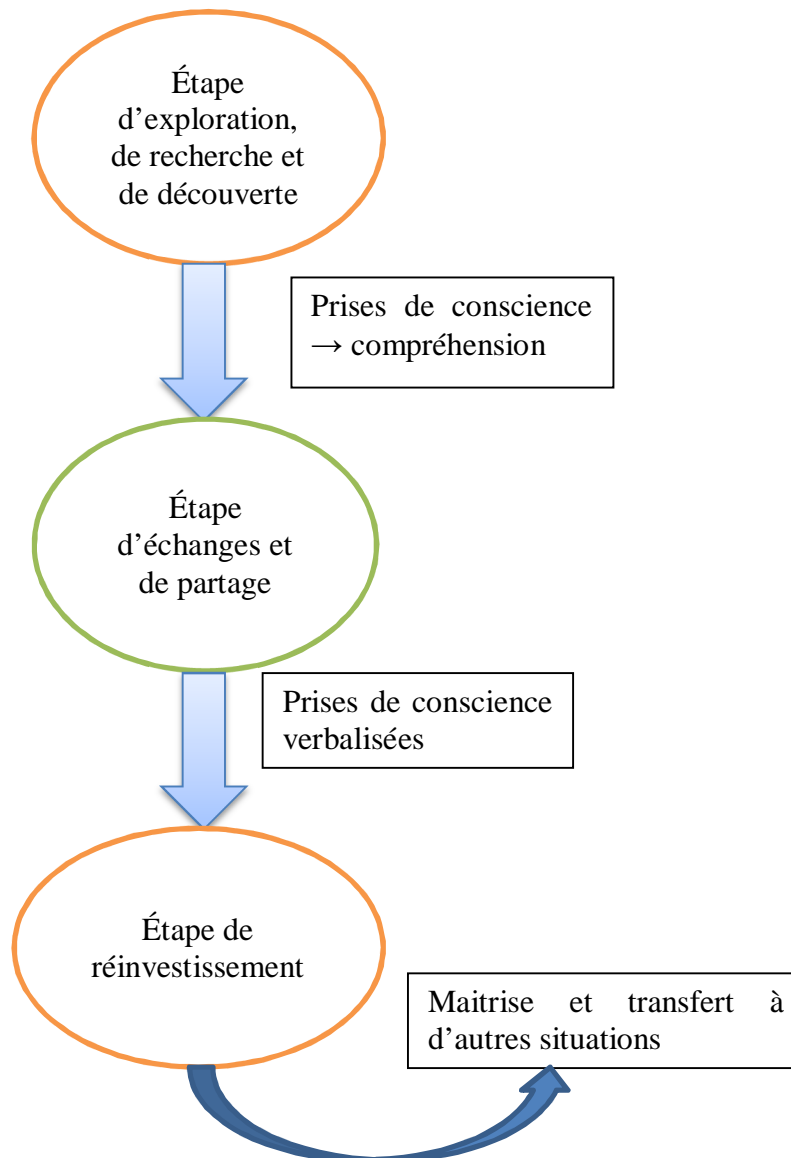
Étape d’exploration, de recherche et de découverte

Prises de conscience → compréhension

Étape d’échanges et de partage

Prises de conscience verbalisées

Étape de réinvestissement

Maitrise et transfert à d’autres situations